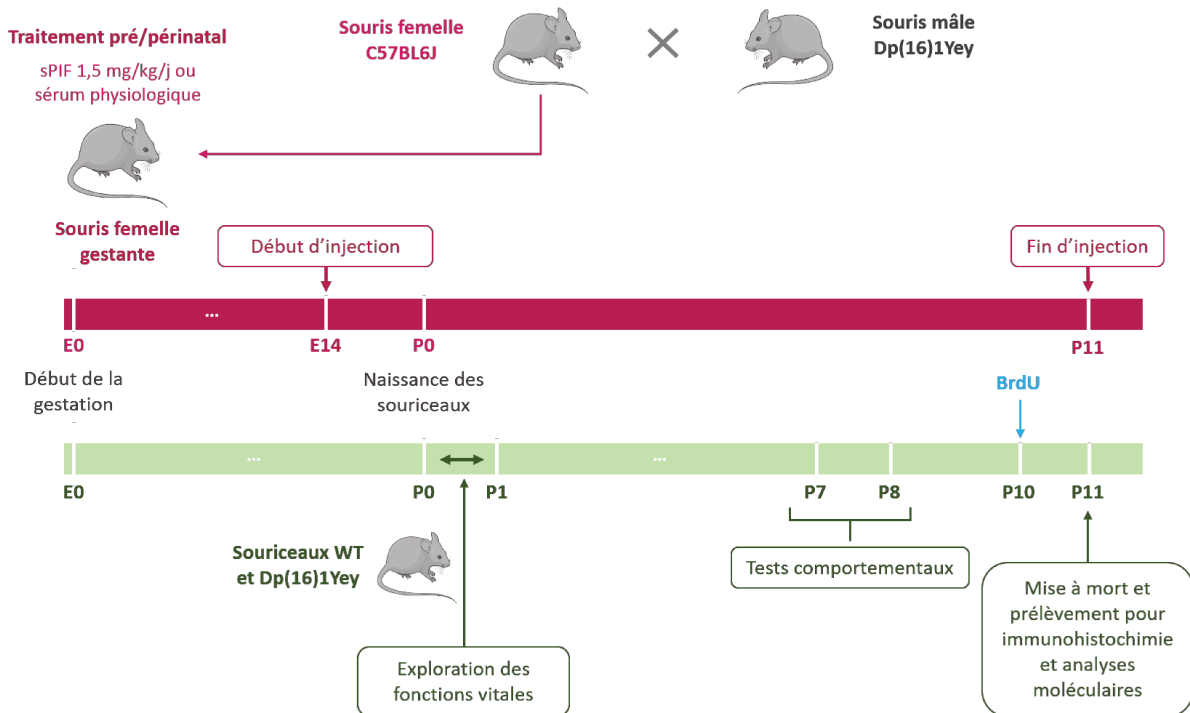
Traitement pré/périnatal

sPIF 1,5 mg/kg/j ou sérum physiologique

Souris femelle C57BL6J

Souris mâle Dp(16)1Yey

Souris femelle gestante

Début d'injection

Fin d'injection

...

E0

E14

P0

P11

Début de la gestation

Naissance des souriceaux

BrdU

...

...

E0

P0

P1

P7

P8

P10

P11

Souriceaux WT et Dp(16)1Yey

Tests comportementaux

Mise à mort et prélèvement pour immunohistochimie et analyses moléculaires

Exploration des fonctions vitales